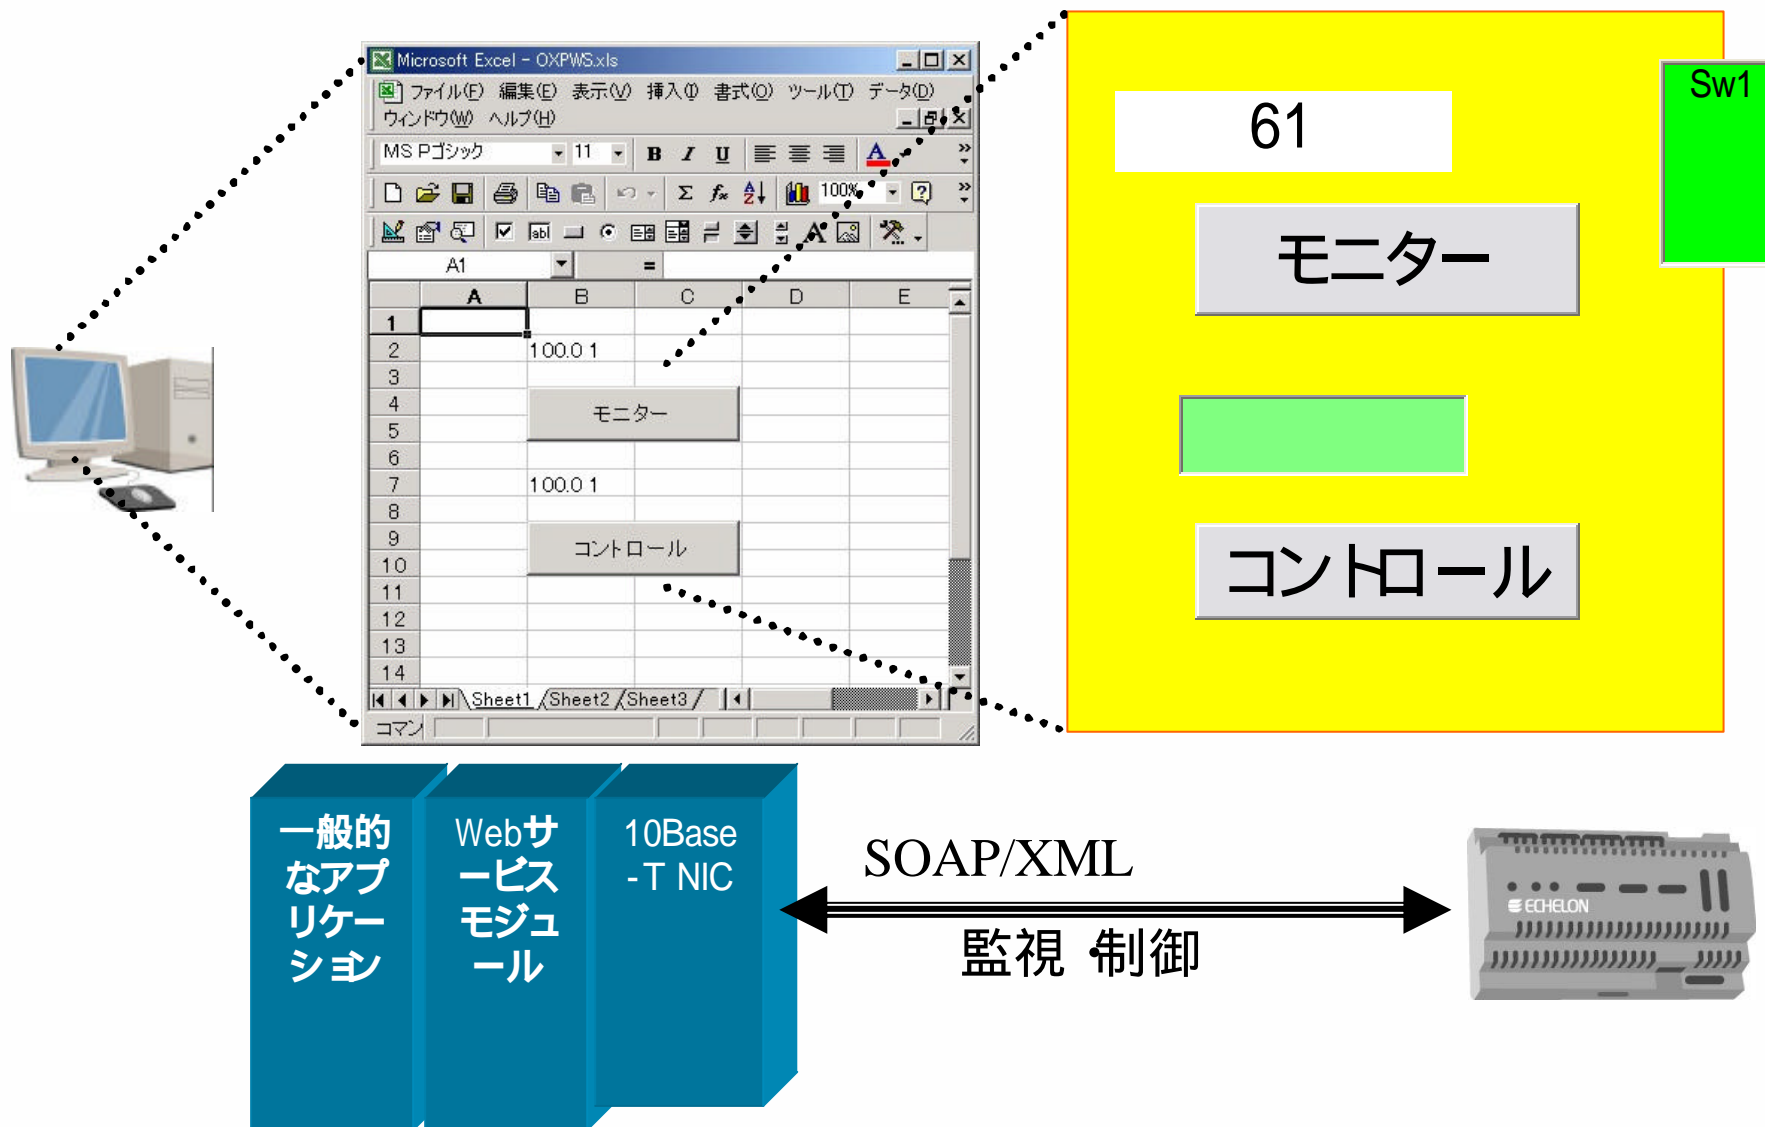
Microsoft Excel - OXPWS.xls

ファイル(F) 編集(E) 表示(V) 挿入(I) 書式(O) ツール(T) データ(D) ウィンドウ(W) ヘルプ(H)

MS Pゴシック 11 B I U

100%

A1 =

| | A | B | C | D | E |
|---|---|---|---|---|---|
| 1 | | | | | |
| 2 | | 100.0 1 | | | |
| 3 | | | | | |
| 4 | | モニター | | | |
| 5 | | | | | |
| 6 | | | | | |
| 7 | | 100.0 1 | | | |
| 8 | | | | | |
| 9 | | コントロール | | | |
| 10 | | | | | |
| 11 | | | | | |
| 12 | | | | | |
| 13 | | | | | |
| 14 | | | | | |

Sheet1 Sheet2 Sheet3

コマンド

61

Sw1

モニター

コントロール

一般的なアプリケーション

Webサービスモジュール

10Base -T NIC

SOAP/XML

監視 制御

ECHELON